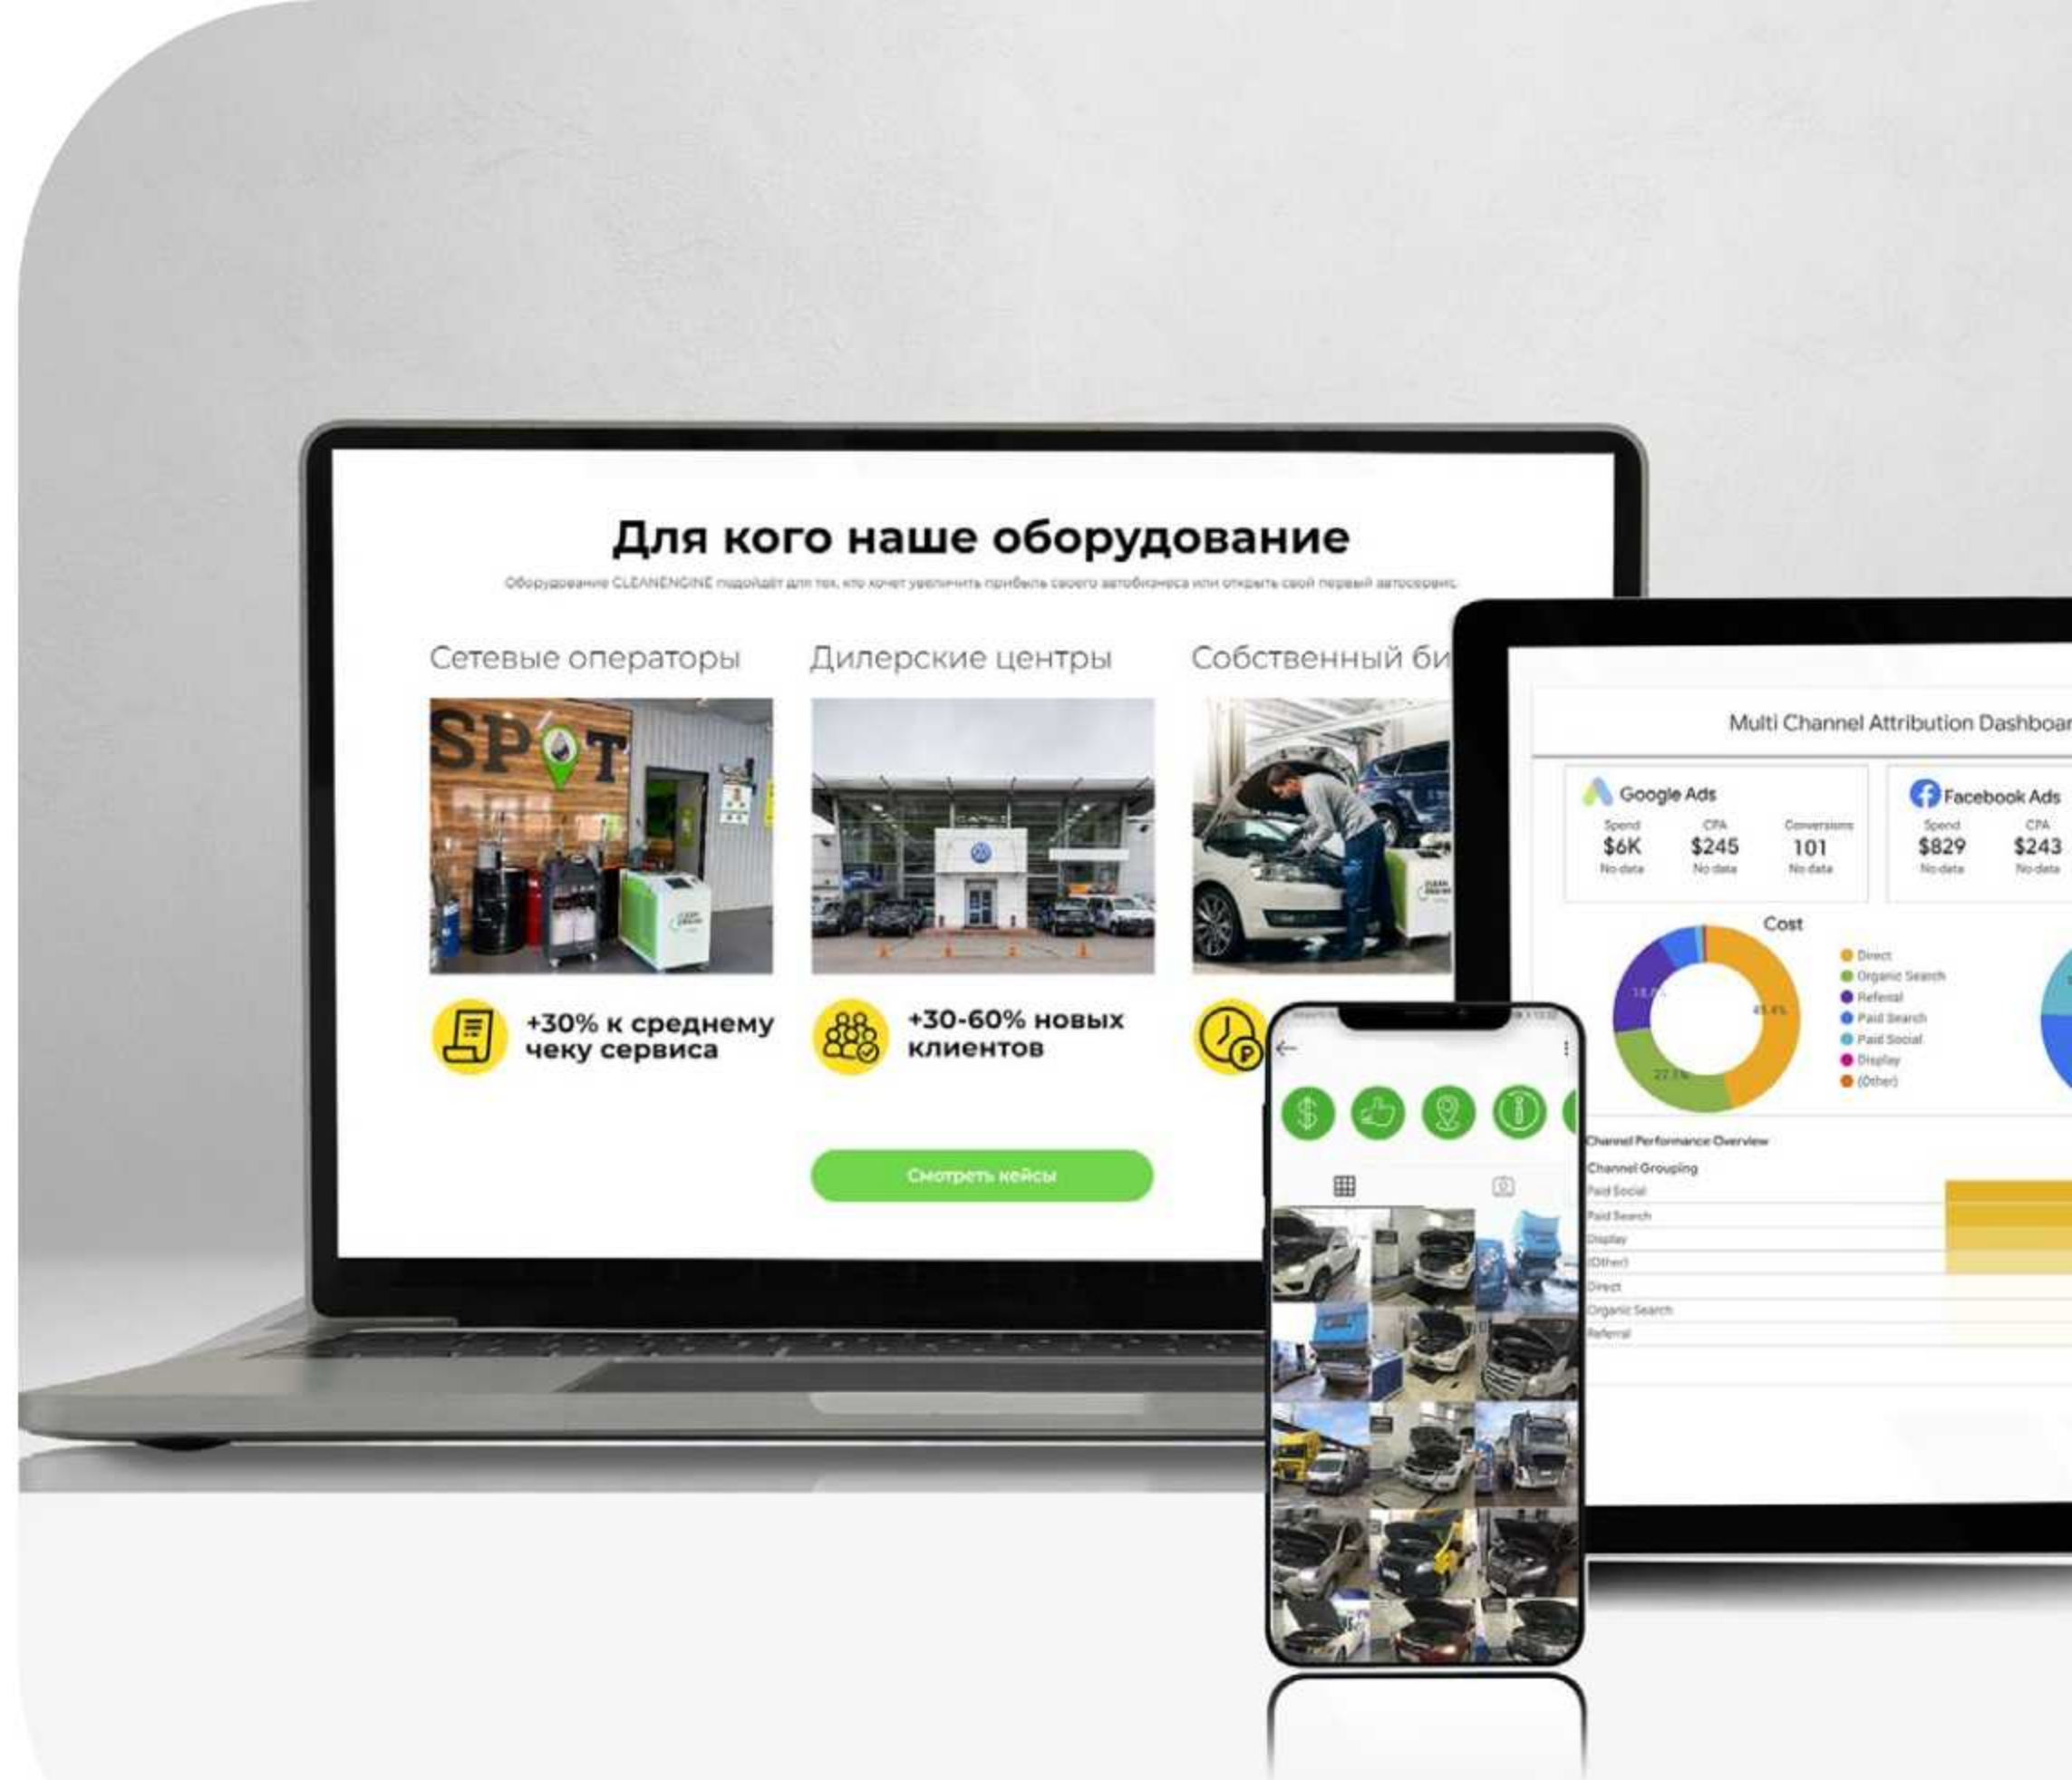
Для кого наше оборудование

Оборудование CLEANENGINE подойдёт для тех, кто хочет увеличить прибыль своего автобизнеса или открыть свой первый автосервис.

Сетевые операторы

SPOT

+30% к среднему чеку сервиса

Дилерские центры

+30-60% новых клиентов

Собственный би

Смотреть кейсы

Multi Channel Attribution Dashboar

Google Ads

| Spend | CPA | Conversions |
|---|---|---|
| $6K | $245 | 101 |
| No data | No data | No data |

Facebook Ads

| Spend | CPA |
|---|---|
| $829 | $243 |
| No data | No data |

Cost

18.6%
45.4%
27.1%

Direct
Organic Search
Referral
Paid Search
Paid Social
Display
(Other)

Channel Performance Overview

Channel Grouping
Paid Social
Paid Search
Display
(Other)
Direct
Organic Search
Referral